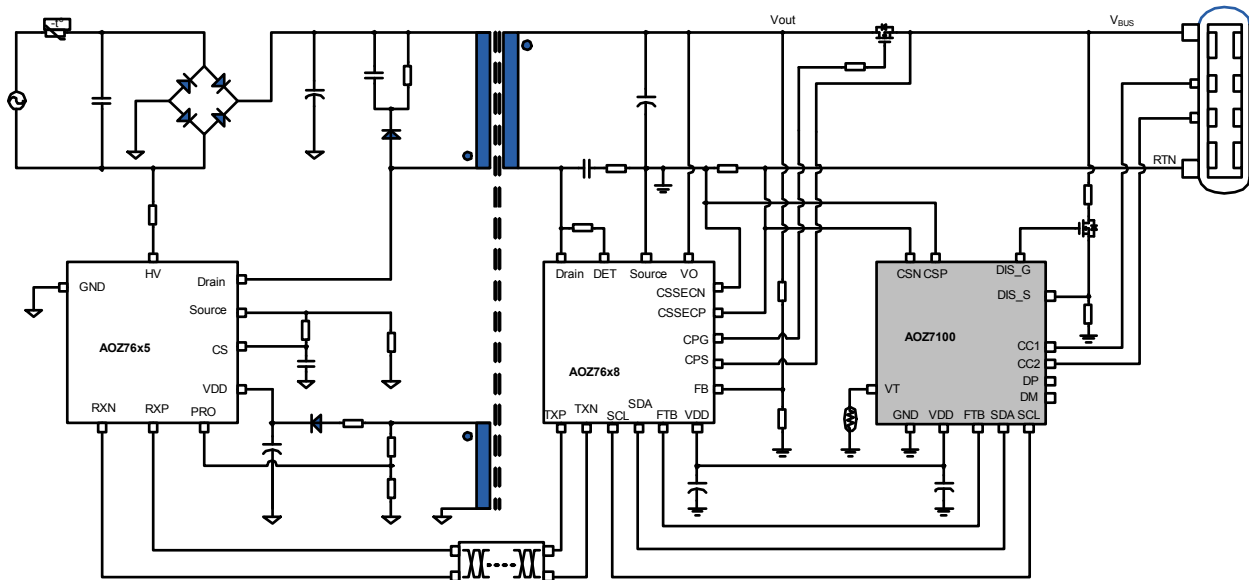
Vout

$V_{BUS}$

RTN

HV

GND

Drain

Source

CS

VDD

AOZ76x5

RXN RXP PRO

Drain DET Source VO

CSSECN

CSSECP

CPG

CPS

FB

AOZ76x8

TXP TXN SCL SDA FTB VDD

CSN CSP DIS_G

DIS_S

AOZ7100

CC1

CC2

DP

DM

VT

GND VDD FTB SDA SCL